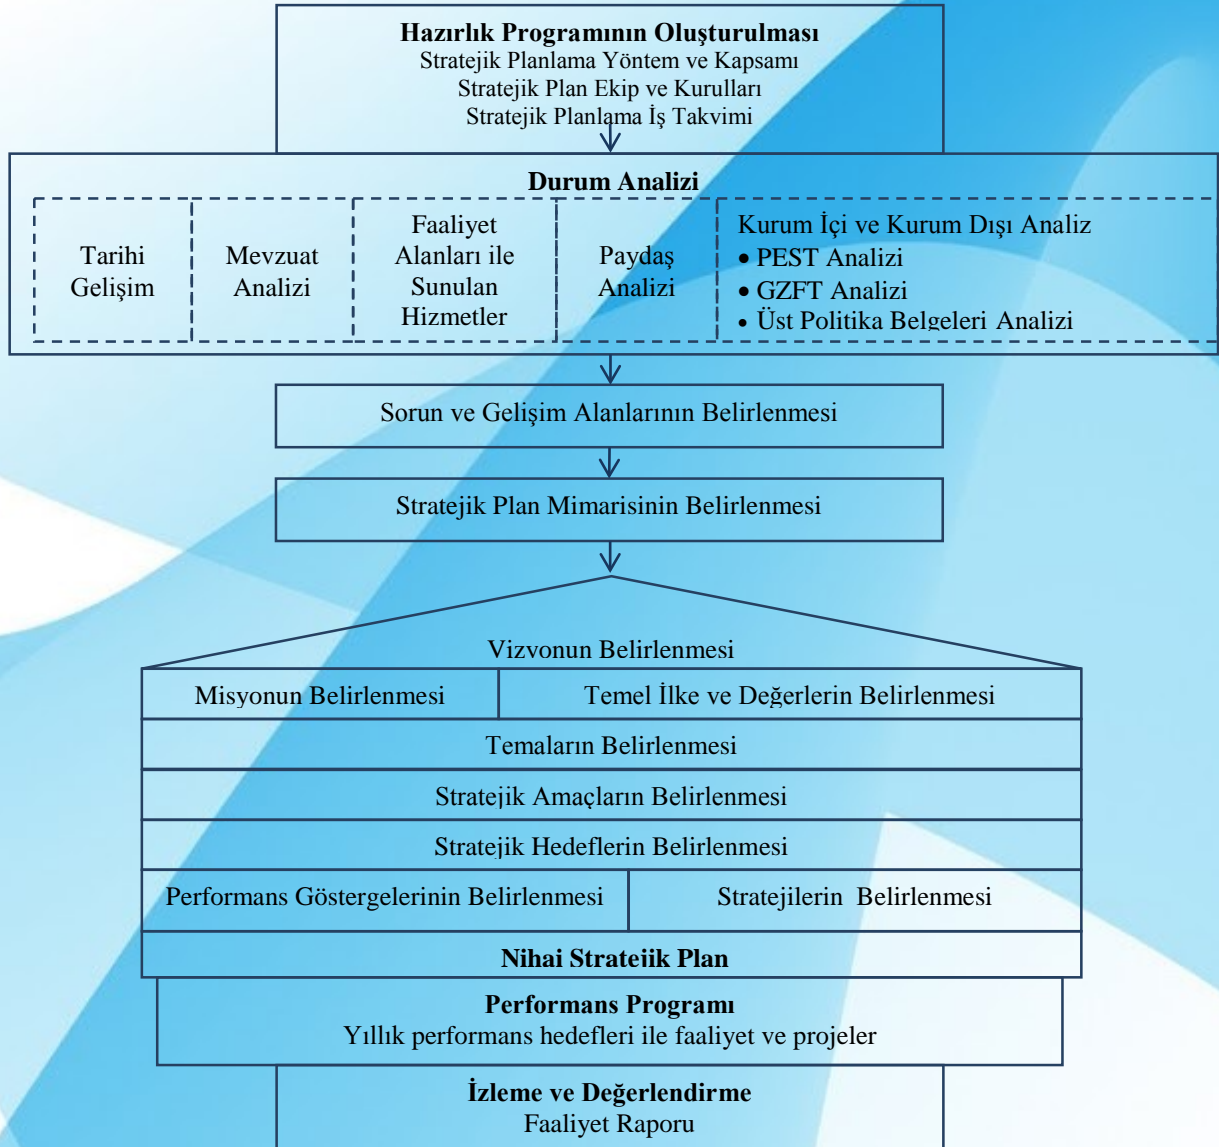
Hazırlık Programının Oluşturulması
Stratejik Planlama Yöntem ve Kapsamı
Stratejik Plan Ekip ve Kurulları
Stratejik Planlama İş Takvimi

Durum Analizi

Tarihi Gelişim

Mevzuat Analizi

Faaliyet Alanları ile Sunulan Hizmetler

Paydaş Analizi

Kurum İçi ve Kurum Dışı Analiz
• PEST Analizi
• GZFT Analizi
• Üst Politika Belgeleri Analizi

Sorun ve Gelişim Alanlarının Belirlenmesi

Stratejik Plan Mimarisinin Belirlenmesi

Vizvonun Belirlenmesi

Misyonun Belirlenmesi

Temel İlke ve Değerlerin Belirlenmesi

Temaların Belirlenmesi

Stratejik Amaçların Belirlenmesi

Stratejik Hedeflerin Belirlenmesi

Performans Göstergelerinin Belirlenmesi

Stratejilerin Belirlenmesi

Nihai Strateiik Plan

Performans Programı
Yıllık performans hedefleri ile faaliyet ve projeler

İzleme ve Değerlendirme
Faaliyet Raporu